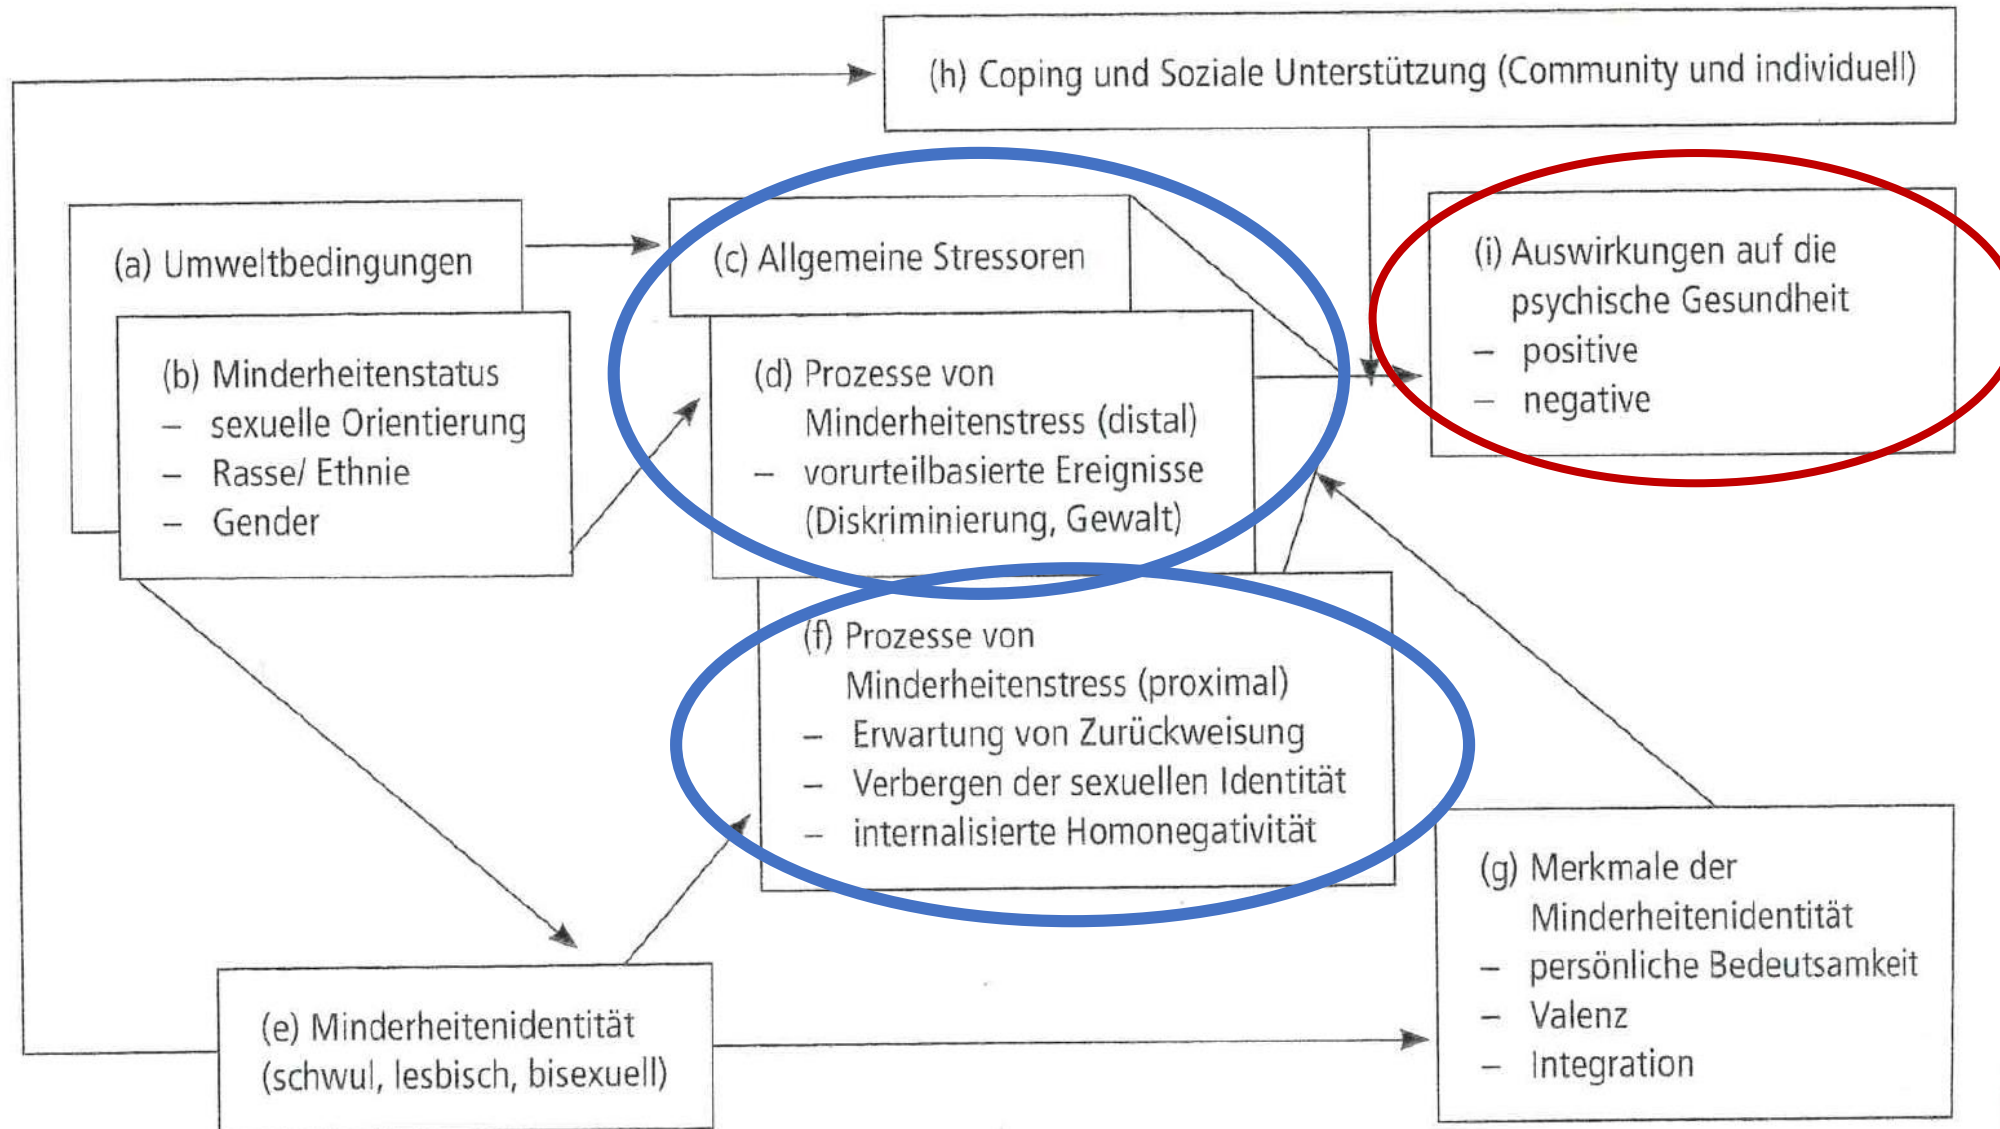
(h) Coping und Soziale Unterstützung (Community und individuell)

(a) Umweltbedingungen

(b) Minderheitenstatus
– sexuelle Orientierung
– Rasse/ Ethnie
– Gender

(c) Allgemeine Stressoren

(d) Prozesse von Minderheitenstress (distal)
– vorurteilbasierte Ereignisse (Diskriminierung, Gewalt)

(i) Auswirkungen auf die psychische Gesundheit
– positive
– negative

(f) Prozesse von Minderheitenstress (proximal)
– Erwartung von Zurückweisung
– Verbergen der sexuellen Identität
– internalisierte Homonegativität

(g) Merkmale der Minderheitenidentität
– persönliche Bedeutsamkeit
– Valenz
– Integration

(e) Minderheitenidentität (schwul, lesbisch, bisexuell)